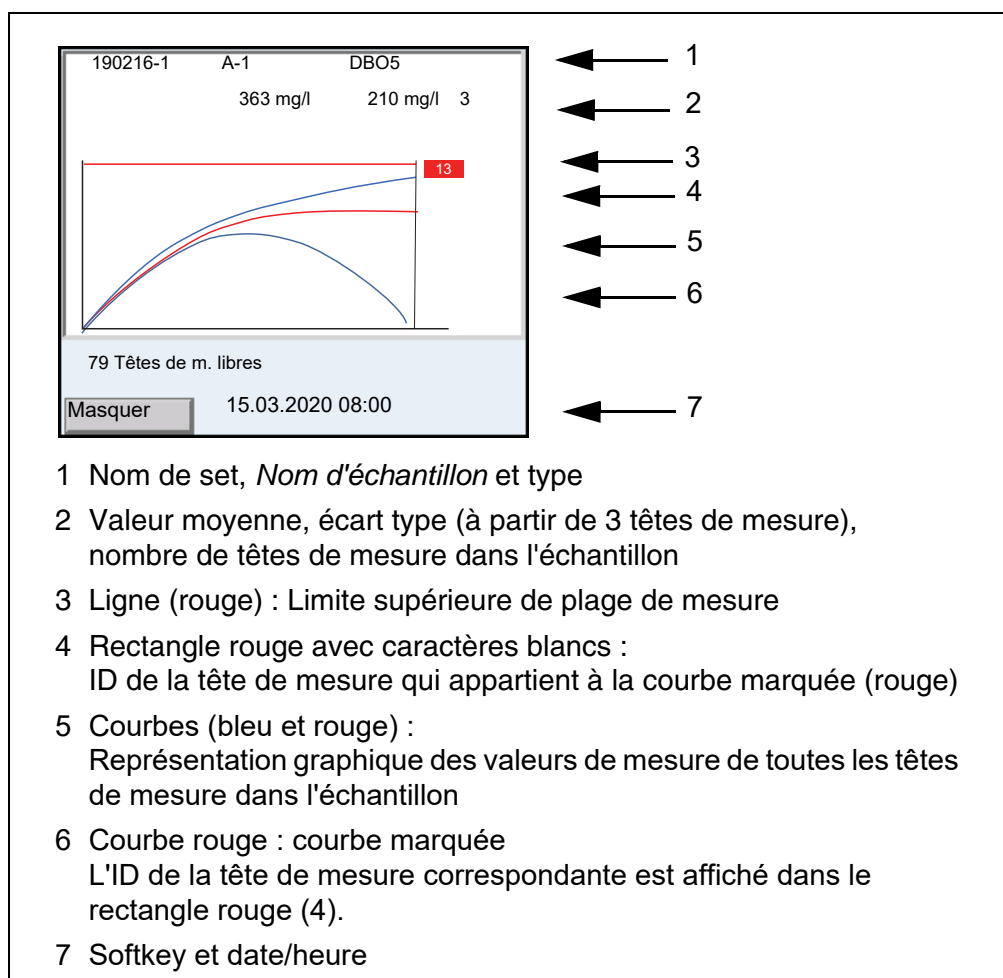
190216-1 A-1 DBO5

363 mg/l 210 mg/l 3

13

79 Têtes de m. libres

Masquer 15.03.2020 08:00

1
2
3
4
5
6
7

1 Nom de set, *Nom d'échantillon* et type

2 Valeur moyenne, écart type (à partir de 3 têtes de mesure), nombre de têtes de mesure dans l'échantillon

3 Ligne (rouge) : Limite supérieure de plage de mesure

4 Rectangle rouge avec caractères blancs : ID de la tête de mesure qui appartient à la courbe marquée (rouge)

5 Courbes (bleu et rouge) : Représentation graphique des valeurs de mesure de toutes les têtes de mesure dans l'échantillon

6 Courbe rouge : courbe marquée L'ID de la tête de mesure correspondante est affiché dans le rectangle rouge (4).

7 Softkey et date/heure